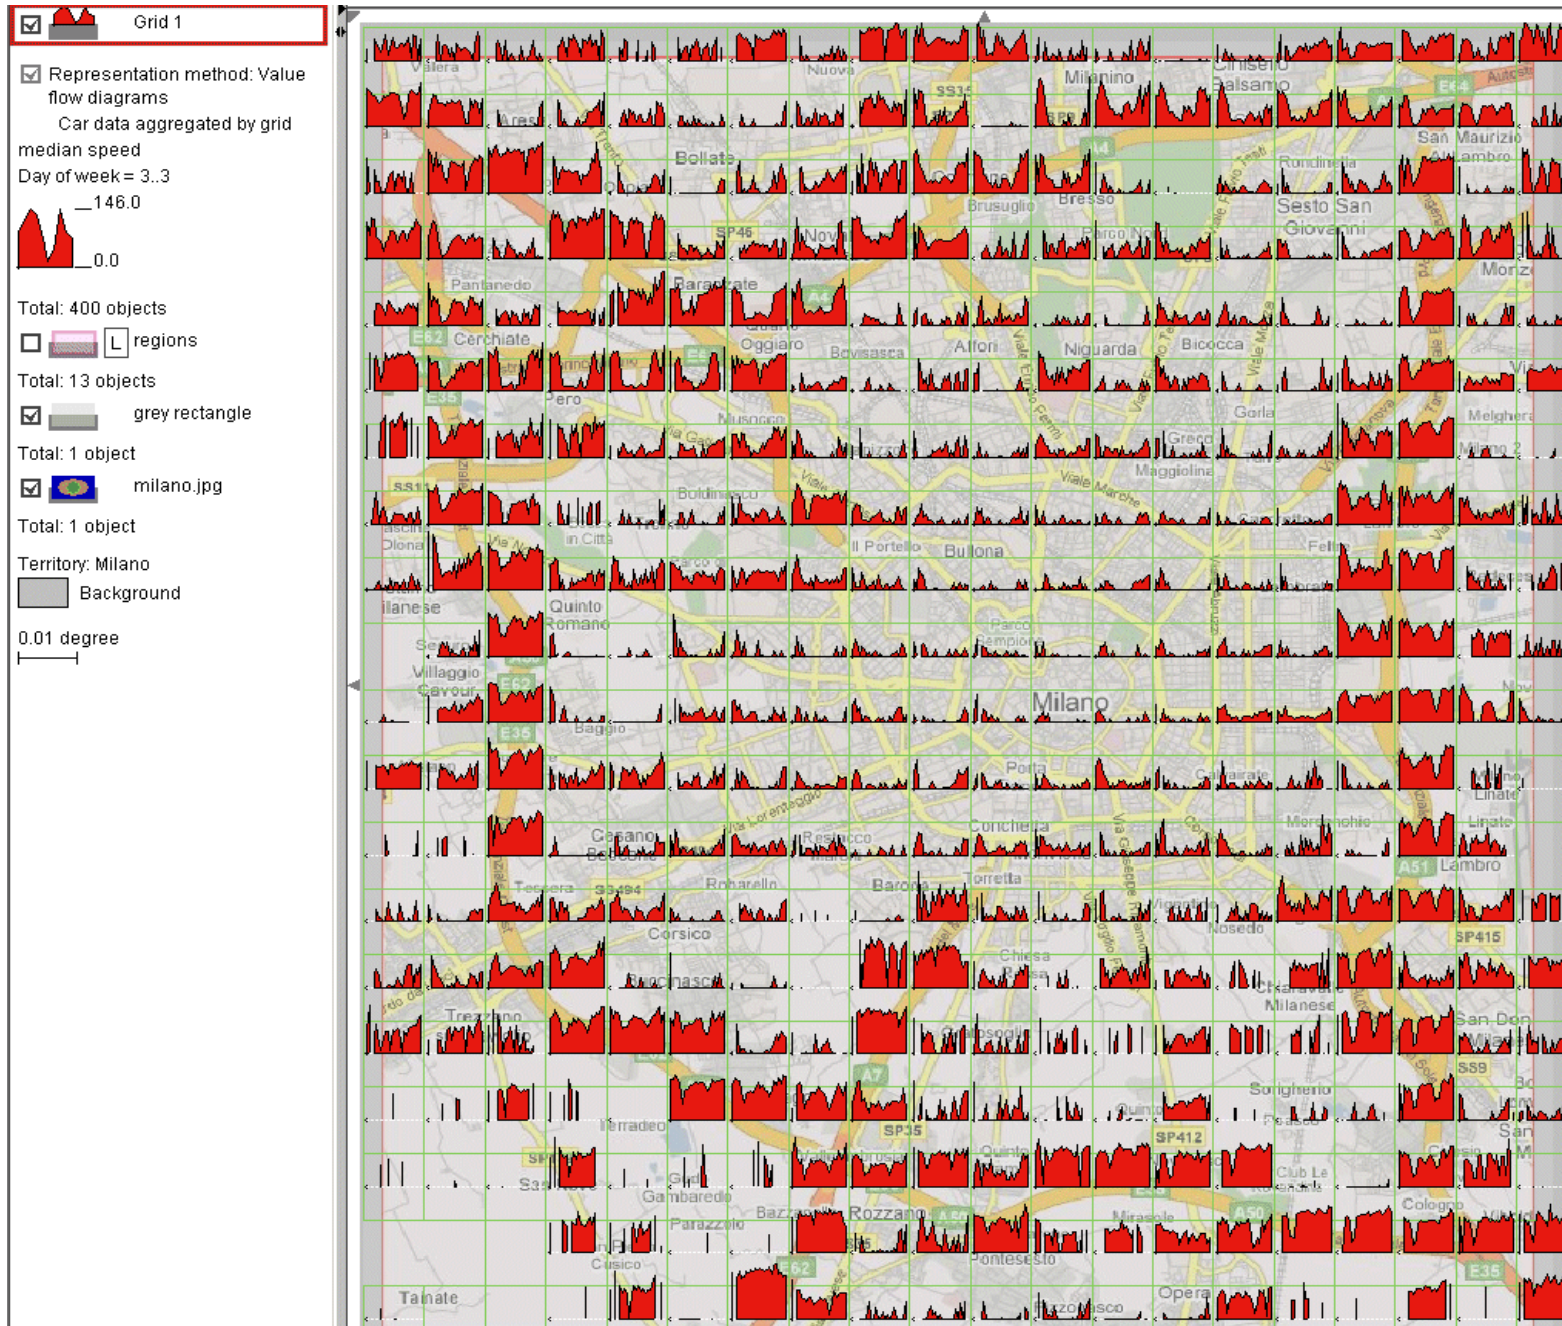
Grid 1

Representation method: Value flow diagrams

Car data aggregated by grid median speed

Day of week = 3..3

146.0

0.0

Total: 400 objects

L regions

Total: 13 objects

grey rectangle

Total: 1 object

milano.jpg

Total: 1 object

Territory: Milano

Background

0.01 degree

Milanino
Cinisello Balsamo
Bollate
Bresso
Sesto San Giovanni
San Maurizio
Monza
Baranzate
Cerchiate
Oggiaro
Bovisasca
Affori
Niguarda
Bicocca
Pero
Musocco
Gorla
Greco
Maggiolina
Boldinasco
Bullona
Quinto Romano
Villaggio Cavour
Milano
Baggio
Porta
Concherta
Cesano Boscone
Robarello
Barona
Corsico
Buccinasco
Trezzano
Rozzano
Gambaredo
Terradeo
Pontesesto
Opera
Cusico
Tainate
Lambro
Linate
Chiaravalle Milanese
San Donato Milanese
Sorigherio
Nosedo
Colognio
E62
E35
E64
A4
A7
A50
A51
SP46
SP35
SP412
SP415
SS35